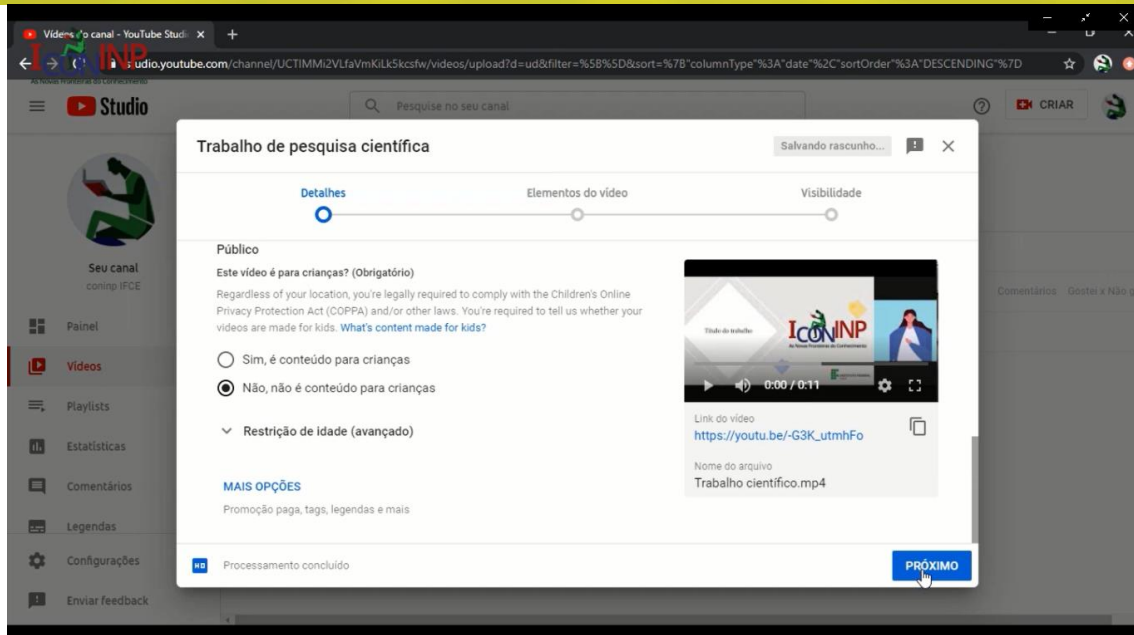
Vídeos do canal - YouTube Studio ×  +

studio.youtube.com/channel/UCTIMMi2VLfaVmKiLk5kcsfw/videos/upload?d=ud&filter=%5B%5D&sort=%7B"columnType"%3A"date"%2C"sortOrder"%3A"DESCENDING"%7D

Studio

Pesquise no seu canal

CRIAR

Seu canal
coninp IFCE

Painel

Vídeos

Playlists

Estatísticas

Comentários

Legendas

Configurações

Enviar feedback

Comentários Gostei x Não g

Trabalho de pesquisa científica

Salvando rascunho...

Detalhes

Elementos do vídeo

Visibilidade

Público

Este vídeo é para crianças? (Obrigatório)

Regardless of your location, you're legally required to comply with the Children's Online Privacy Protection Act (COPPA) and/or other laws. You're required to tell us whether your videos are made for kids. What's content made for kids?

Sim, é conteúdo para crianças

Não, não é conteúdo para crianças

Restrição de idade (avançado)

MAIS OPÇÕES

Promoção paga, tags, legendas e mais

Título do trabalho

ICONINP

0:00 / 0:11

Link do vídeo
https://youtu.be/-G3K_utmhFo

Nome do arquivo
Trabalho científico.mp4

HD Processamento concluído

PRÓXIMO